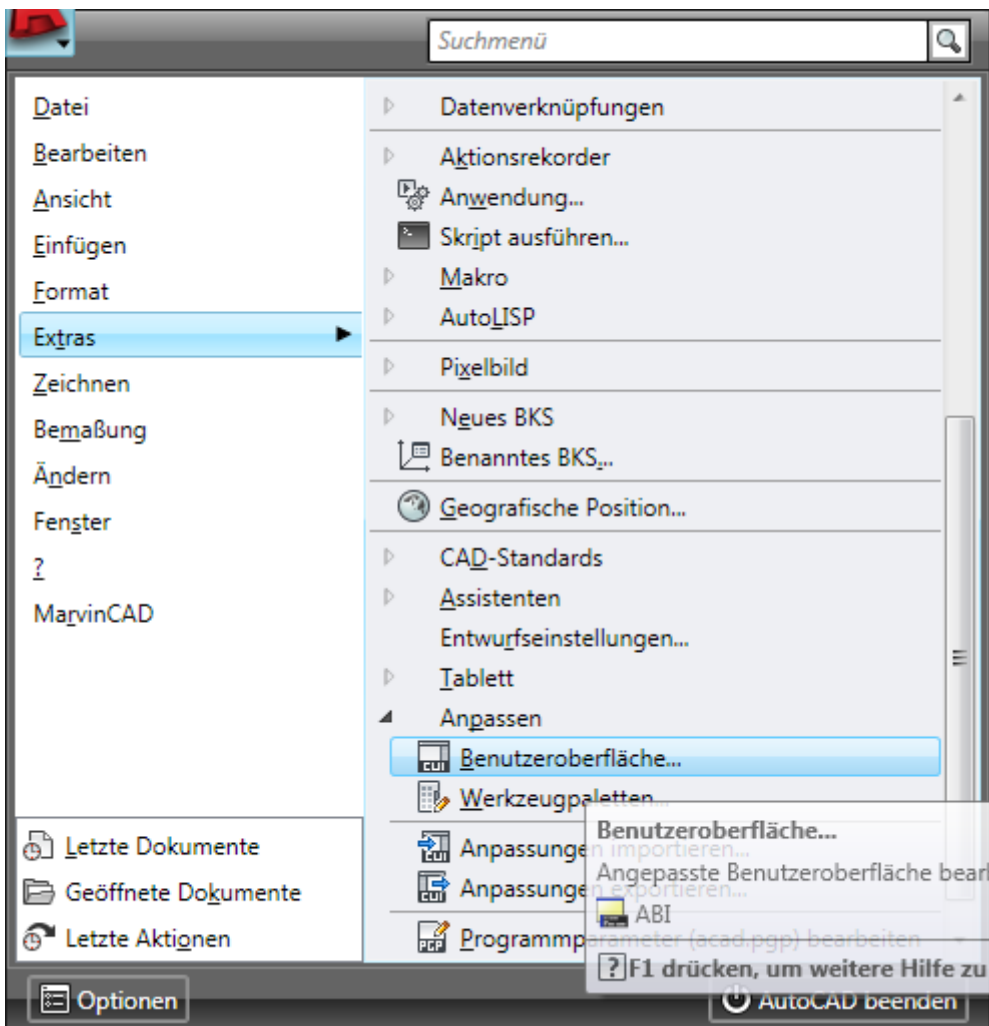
Suchmenü

Datei
Bearbeiten
Ansicht
Einfügen
Format
Extras
Zeichnen
Bemaßung
Ändern
Fenster
?
MarvinCAD

Letzte Dokumente
Geöffnete Dokumente
Letzte Aktionen

Datenverknüpfungen
Aktionsrekorder
Anwendung...
Skript ausführen...
Makro
AutoLISP
Pixelbild
Neues BKS
Benanntes BKS...
Geografische Position...
CAD-Standards
Assistenten
Entwurfseinstellungen...
Tablett
Anpassen
Benutzeroberfläche...
Werkzeugpaletten...
Anpassungen importieren...
Anpassungen exportieren...
Programmparameter (acad.pgp) bearbeiten

Benutzeroberfläche...
Angepasste Benutzeroberfläche bearb
ABI
F1 drücken, um weitere Hilfe zu

Optionen
AutoCAD beenden